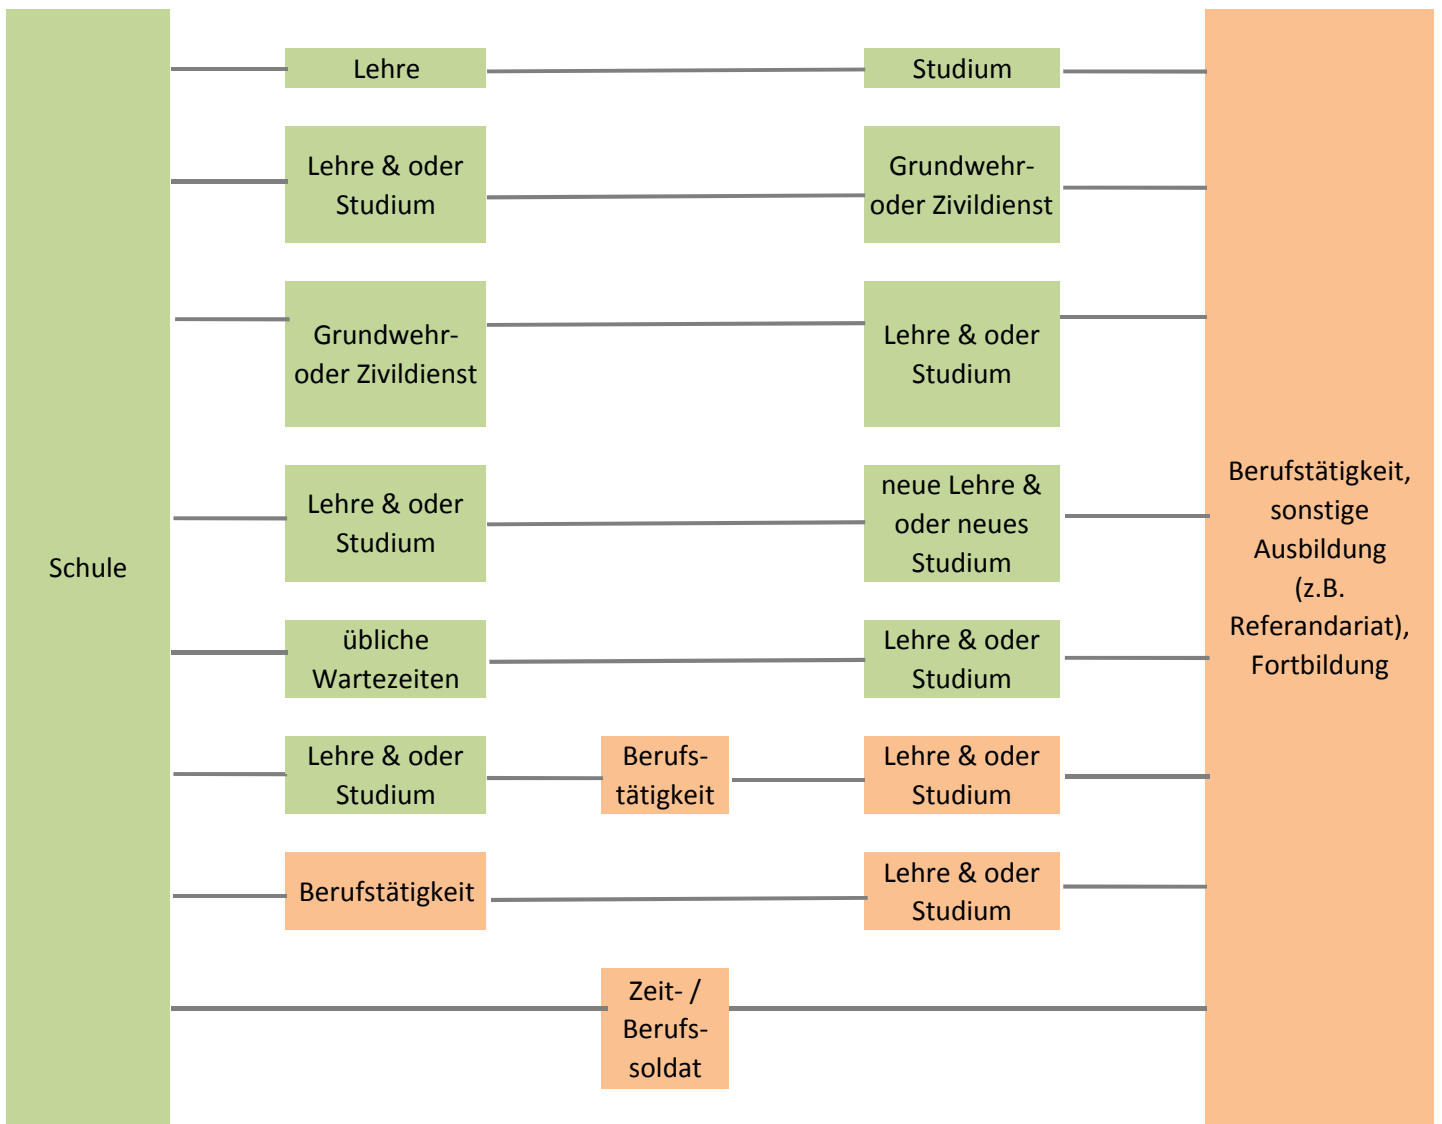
Schule

Lehre

Studium

Lehre & oder Studium

Grundwehr- oder Zivildienst

Grundwehr- oder Zivildienst

Lehre & oder Studium

Lehre & oder Studium

neue Lehre & oder neues Studium

übliche Wartezeiten

Lehre & oder Studium

Lehre & oder Studium

Berufs- tätigkeit

Lehre & oder Studium

Berufstätigkeit

Lehre & oder Studium

Zeit- / Berufs- soldat

Berufstätigkeit, sonstige Ausbildung (z.B. Referandariat), Fortbildung